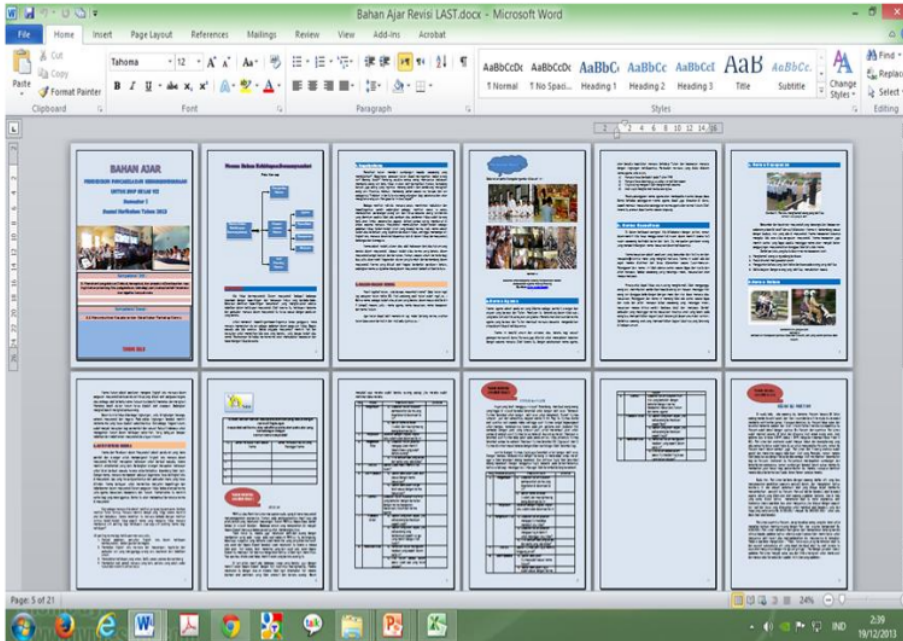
Bahan Ajar Revisi LAST.docx - Microsoft Word

File Home Insert Page Layout References Mailings Review View Add-Ins Acrobat

Cut
Copy
Paste
Format Painter
Clipboard

Tahoma 12
Font

Paragraph

AaBbCcDc ¶ Normal
AaBbCcDc ¶ No Spaci...
AaBbC Heading 1
AaBbCc Heading 2
AaBbCcI Heading 3
AaB Title
AaBbCc. Subtitle
Change Styles
Styles

Find
Replace
Select
Editing

BAHAN AJAR
PENDIDIKAN PANCASILA DAN KEWARGANEGARAAN
UNTUK SMP KELAS VII
Semester 1
Kurikulum Tahun 2013

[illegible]

Page: 5 of 21

24%

IND
2:39
19/12/2013